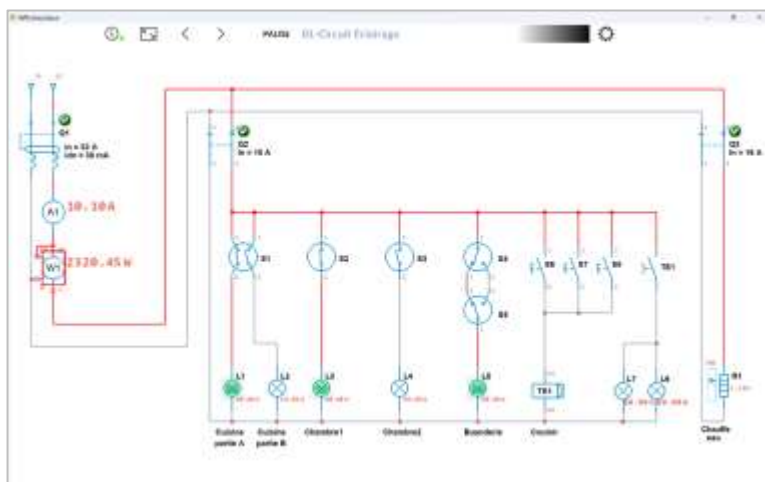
PAUSE 01-Circuit Eclairage

Q1
In = 32 A
Idn = 30 mA

Q2
In = 16 A

Q3
In = 16 A

A1 10.30 A

W1 2320.45 W

S1
S2
S3
S4
S5
S6
S7
S8
TB1

L1
L2
L3
L4
L5
TB1
L7
L8
R1

Cuisine partie A
Cuisine partie B
Chambre1
Chambre2
Buanderie
Couloir
Chauffe eau